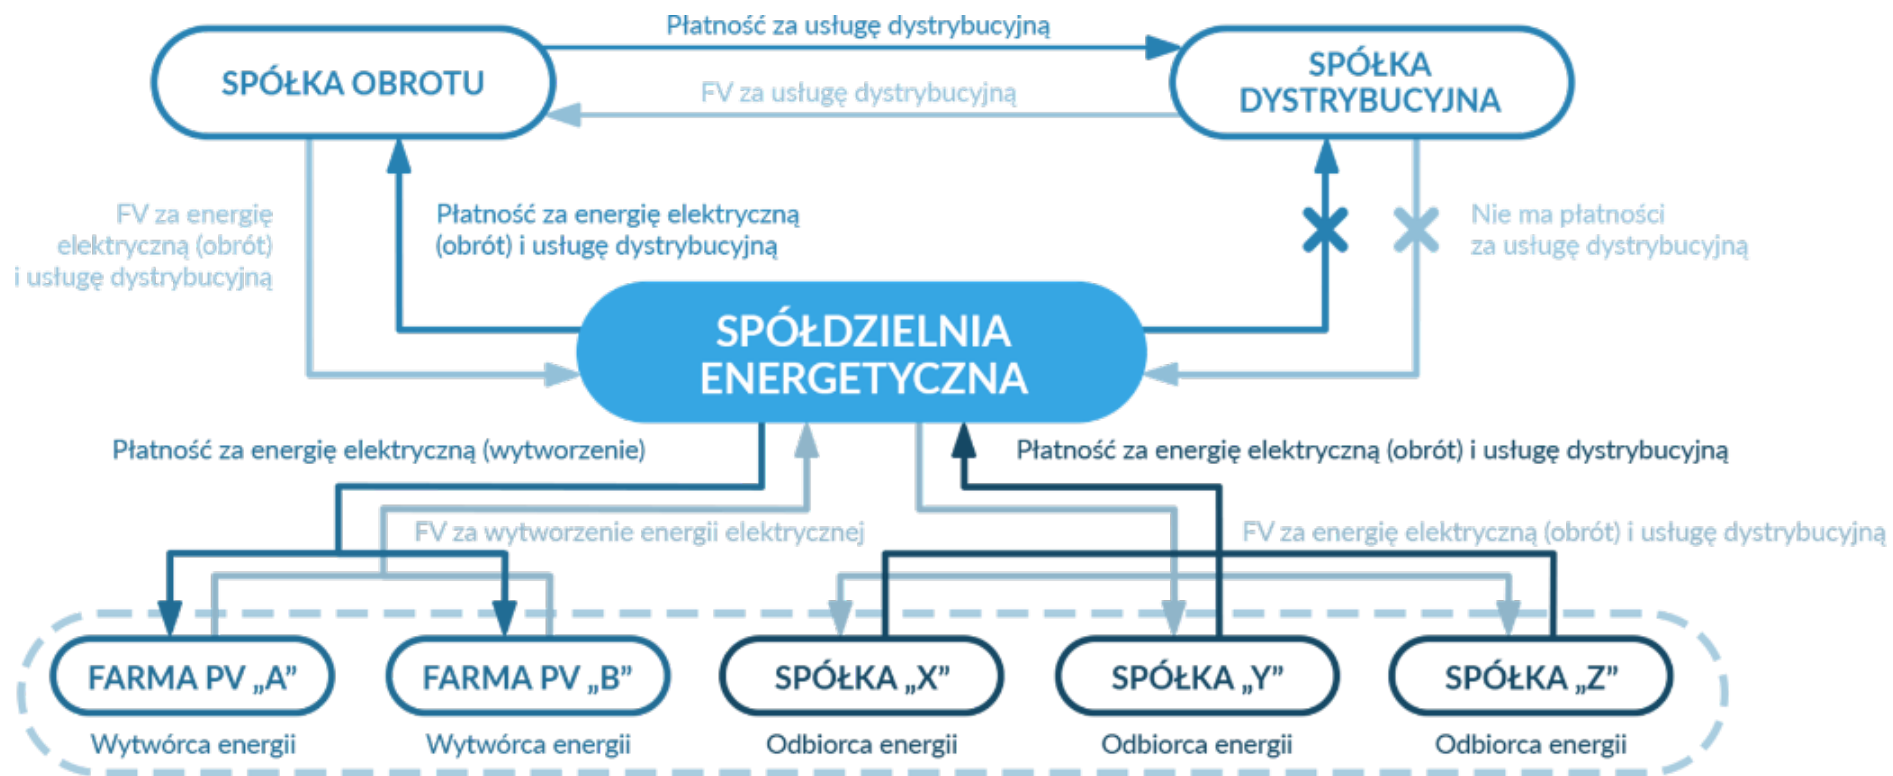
Płatność za usługę dystrybucyjną

SPÓŁKA OBROTU

FV za usługę dystrybucyjną

SPÓŁKA DYSTRYBUCYJNA

FV za energię elektryczną (obrót) i usługę dystrybucyjną

Płatność za energię elektryczną (obrót) i usługę dystrybucyjną

Nie ma płatności za usługę dystrybucyjną

SPÓŁDZIELNIA ENERGETYCZNA

Płatność za energię elektryczną (wytworzenie)

Płatność za energię elektryczną (obrót) i usługę dystrybucyjną

FV za wytworzenie energii elektrycznej

FV za energię elektryczną (obrót) i usługę dystrybucyjną

FARMA PV „A”
Wytwórca energii

FARMA PV „B”
Wytwórca energii

SPÓŁKA „X”
Odbiorca energii

SPÓŁKA „Y”
Odbiorca energii

SPÓŁKA „Z”
Odbiorca energii